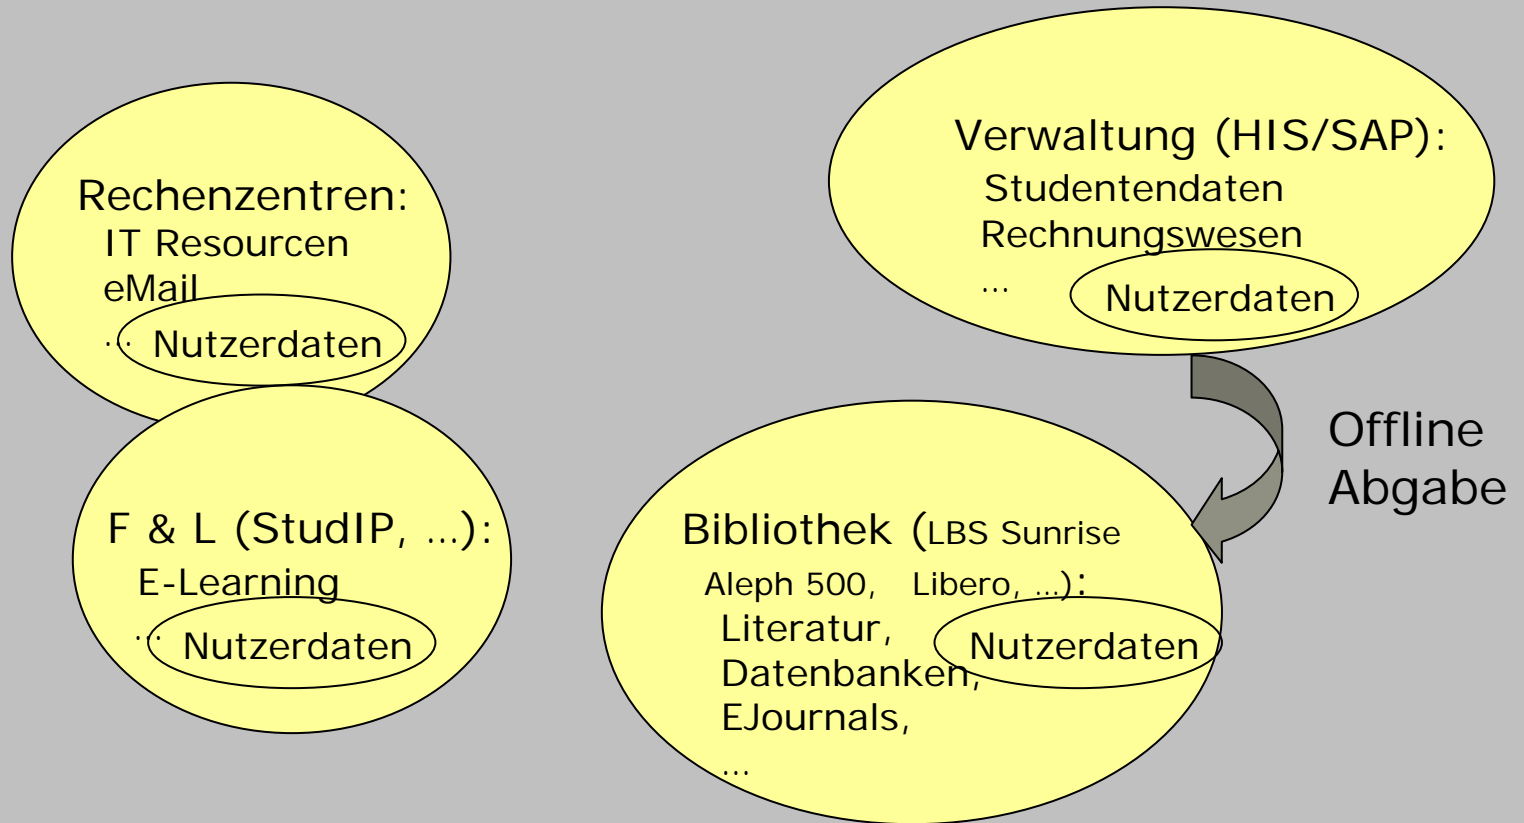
Rechenzentren:
IT Resourcen
eMail
... Nutzerdaten

Verwaltung (HIS/SAP):
Studentendaten
Rechnungswesen
... Nutzerdaten

Offline Abgabe

F & L (StudIP, ...):
E-Learning
... Nutzerdaten

Bibliothek (LBS Sunrise Aleph 500, Libero, ...):
Literatur,
Datenbanken,
EJournals,
...
Nutzerdaten